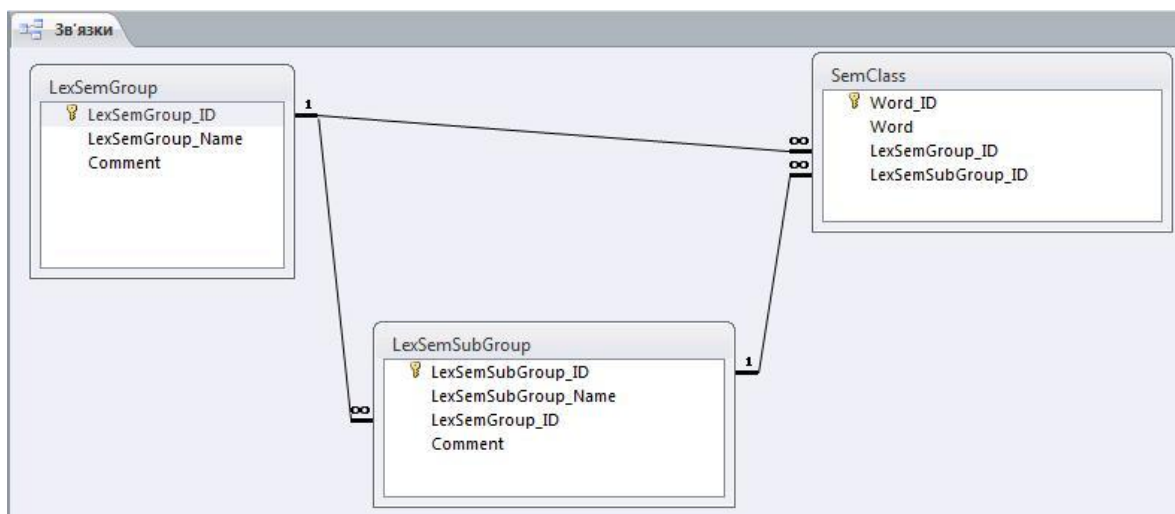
Зв'язки

LexSemGroup
LexSemGroup_ID
LexSemGroup_Name
Comment

SemClass
Word_ID
Word
LexSemGroup_ID
LexSemSubGroup_ID

LexSemSubGroup
LexSemSubGroup_ID
LexSemSubGroup_Name
LexSemGroup_ID
Comment

1
$\infty$
$\infty$
$\infty$
1